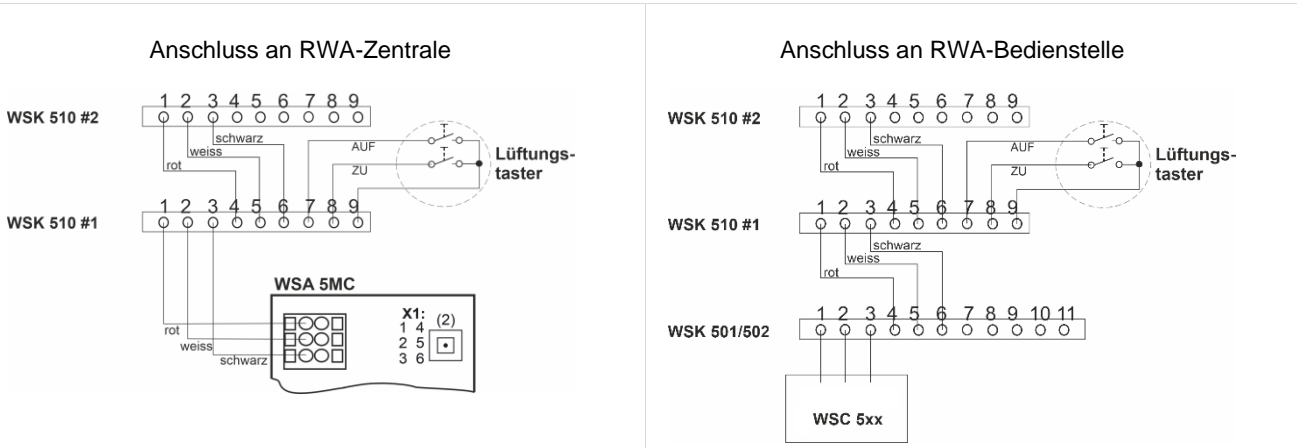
Anschluss an RWA-Zentrale

WSK 510 #2
1 2 3 4 5 6 7 8 9
schwarz
weiss
rot
AUF
ZU
Lüftungstaster

WSK 510 #1
1 2 3 4 5 6 7 8 9

WSA 5MC
X1:
1 4
2 5
3 6
(2)
rot
weiss
schwarz

Anschluss an RWA-Bedienstelle

WSK 510 #2
1 2 3 4 5 6 7 8 9
schwarz
weiss
rot
AUF
ZU
Lüftungstaster

WSK 510 #1
1 2 3 4 5 6 7 8 9
schwarz
weiss
rot

WSK 501/502
1 2 3 4 5 6 7 8 9 10 11

WSC 5xx